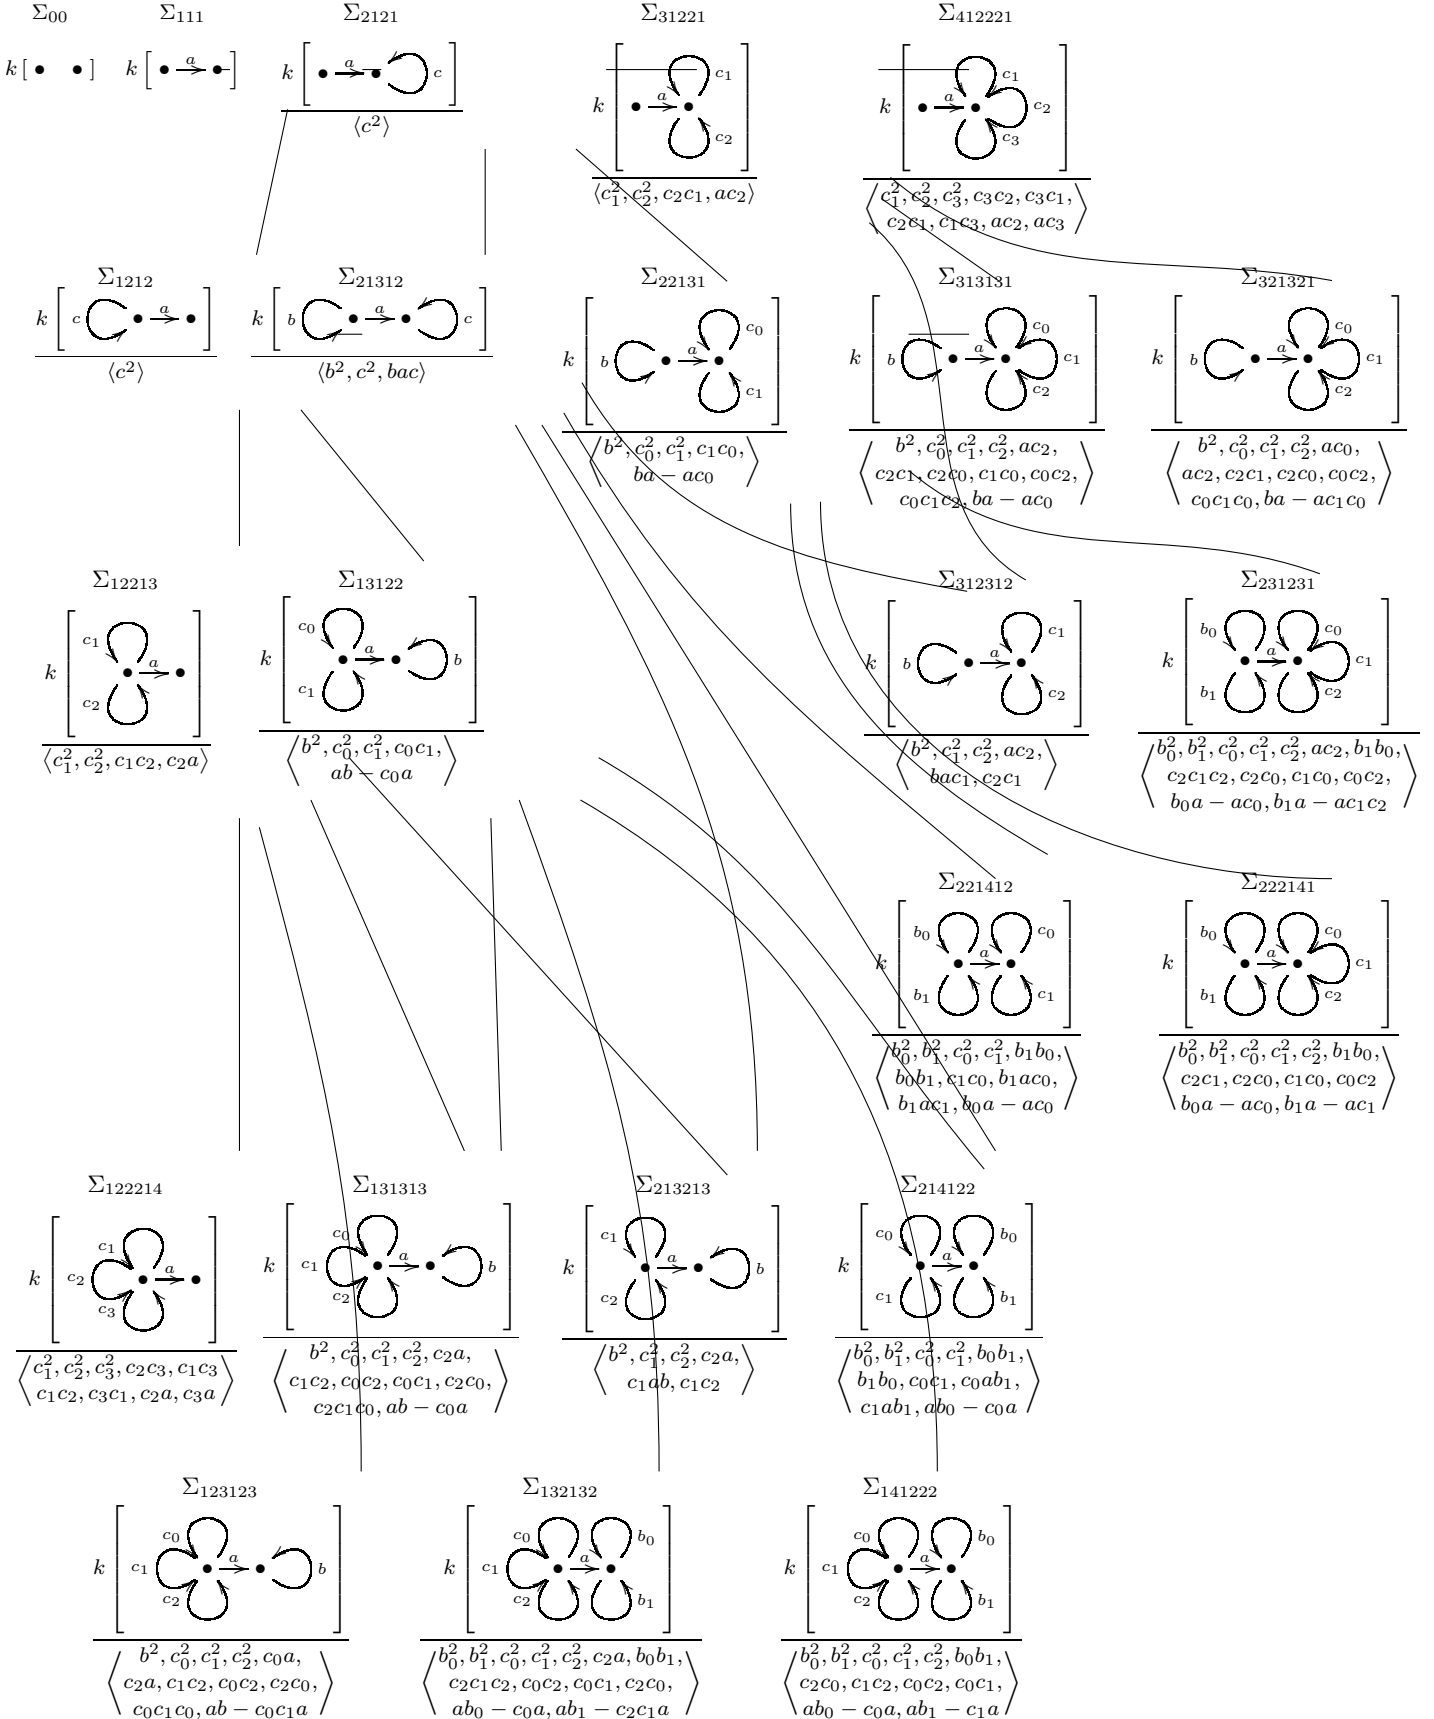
$\Sigma_{00}$ $\Sigma_{111}$ $\Sigma_{2121}$ $\Sigma_{31221}$ $\Sigma_{412221}$

$k[\bullet \quad \bullet]$ $k[\bullet \xrightarrow{a} \bullet]$

$k$ $a$ $c$

$\langle c^2 \rangle$

$k$ $a$ $c_1$ $c_2$

$\langle c_1^2, c_2^2, c_2c_1, ac_2 \rangle$

$k$ $a$ $c_1$ $c_2$ $c_3$

$\left\langle c_1^2, c_2^2, c_3^2, c_3c_2, c_3c_1, c_2c_1, c_1c_3, ac_2, ac_3 \right\rangle$

$\Sigma_{1212}$

$k$ $c$ $a$

$\langle c^2 \rangle$

$\Sigma_{21312}$

$k$ $b$ $a$ $c$

$\langle b^2, c^2, bac \rangle$

$\Sigma_{22131}$

$k$ $b$ $a$ $c_0$ $c_1$

$\left\langle b^2, c_0^2, c_1^2, c_1c_0, ba - ac_0 \right\rangle$

$\Sigma_{313131}$

$k$ $b$ $a$ $c_0$ $c_1$ $c_2$

$\left\langle b^2, c_0^2, c_1^2, c_2^2, ac_2, c_2c_1, c_2c_0, c_1c_0, c_0c_2, c_0c_1c_2, ba - ac_0 \right\rangle$

$\Sigma_{321321}$

$k$ $b$ $a$ $c_0$ $c_1$ $c_2$

$\left\langle b^2, c_0^2, c_1^2, c_2^2, ac_0, ac_2, c_2c_1, c_2c_0, c_0c_2, c_0c_1c_0, ba - ac_1c_0 \right\rangle$

$\Sigma_{12213}$

$k$ $c_1$ $c_2$ $a$

$\langle c_1^2, c_2^2, c_1c_2, c_2a \rangle$

$\Sigma_{13122}$

$k$ $c_0$ $c_1$ $a$ $b$

$\left\langle b^2, c_0^2, c_1^2, c_0c_1, ab - c_0a \right\rangle$

$\Sigma_{312312}$

$k$ $b$ $a$ $c_1$ $c_2$

$\left\langle b^2, c_1^2, c_2^2, ac_2, bac_1, c_2c_1 \right\rangle$

$\Sigma_{231231}$

$k$ $b_0$ $b_1$ $a$ $c_0$ $c_1$ $c_2$

$\left\langle b_0^2, b_1^2, c_0^2, c_1^2, c_2^2, ac_2, b_1b_0, c_2c_1c_2, c_2c_0, c_1c_0, c_0c_2, b_0a - ac_0, b_1a - ac_1c_2 \right\rangle$

$\Sigma_{221412}$

$k$ $b_0$ $b_1$ $a$ $c_0$ $c_1$

$\left\langle b_0^2, b_1^2, c_0^2, c_1^2, b_1b_0, b_0b_1, c_1c_0, b_1ac_0, b_1ac_1, b_0a - ac_0 \right\rangle$

$\Sigma_{222141}$

$k$ $b_0$ $b_1$ $a$ $c_0$ $c_1$ $c_2$

$\left\langle b_0^2, b_1^2, c_0^2, c_1^2, c_2^2, b_1b_0, c_2c_1, c_2c_0, c_1c_0, c_0c_2 \; b_0a - ac_0, b_1a - ac_1 \right\rangle$

$\Sigma_{122214}$

$k$ $c_1$ $c_2$ $c_3$ $a$

$\left\langle c_1^2, c_2^2, c_3^2, c_2c_3, c_1c_3 \; c_1c_2, c_3c_1, c_2a, c_3a \right\rangle$

$\Sigma_{131313}$

$k$ $c_0$ $c_1$ $c_2$ $a$ $b$

$\left\langle b^2, c_0^2, c_1^2, c_2^2, c_2a, c_1c_2, c_0c_2, c_0c_1, c_2c_0, c_2c_1c_0, ab - c_0a \right\rangle$

$\Sigma_{213213}$

$k$ $c_1$ $c_2$ $a$ $b$

$\left\langle b^2, c_1^2, c_2^2, c_2a, c_1ab, c_1c_2 \right\rangle$

$\Sigma_{214122}$

$k$ $c_0$ $c_1$ $a$ $b_0$ $b_1$

$\left\langle b_0^2, b_1^2, c_0^2, c_1^2, b_0b_1, b_1b_0, c_0c_1, c_0ab_1, c_1ab_1, ab_0 - c_0a \right\rangle$

$\Sigma_{123123}$

$k$ $c_0$ $c_1$ $c_2$ $a$ $b$

$\left\langle b^2, c_0^2, c_1^2, c_2^2, c_0a, c_2a, c_1c_2, c_0c_2, c_2c_0, c_0c_1c_0, ab - c_0c_1a \right\rangle$

$\Sigma_{132132}$

$k$ $c_0$ $c_1$ $c_2$ $a$ $b_0$ $b_1$

$\left\langle b_0^2, b_1^2, c_0^2, c_1^2, c_2^2, c_2a, b_0b_1, c_2c_1c_2, c_0c_2, c_0c_1, c_2c_0, ab_0 - c_0a, ab_1 - c_2c_1a \right\rangle$

$\Sigma_{141222}$

$k$ $c_0$ $c_1$ $c_2$ $a$ $b_0$ $b_1$

$\left\langle b_0^2, b_1^2, c_0^2, c_1^2, c_2^2, b_0b_1, c_2c_0, c_1c_2, c_0c_2, c_0c_1, ab_0 - c_0a, ab_1 - c_1a \right\rangle$